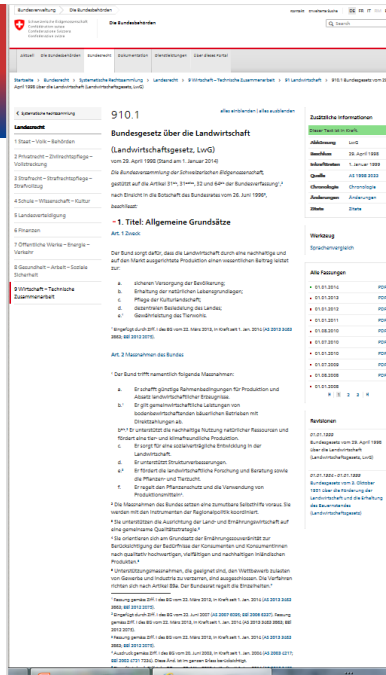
Bundesverwaltung | Die Bundesbehörden

Schweizerische Eidgenossenschaft
Confédération suisse
Confederazione Svizzera
Confederaziun svizra

Die Bundesbehörden

Kontakt | Erweiterte Suche | DE | FR | IT | RM | EN

Suche

Aktuell | Die Bundesbehörden | Bundesrecht | Dokumentation | Dienstleistungen | Über dieses Portal

Startseite > Bundesrecht > Systematische Rechtssammlung > Landesrecht > 9 Wirtschaft - Technische Zusammenarbeit > 91 Landwirtschaft > 910.1 Bundesgesetz vom 29. April 1998 über die Landwirtschaft (Landwirtschaftsgesetz, LwG)

Systematische Rechtssammlung

Landesrecht

1 Staat - Volk - Behörden

2 Privatrecht - Zivilrechtspflege - Vollstreckung

3 Strafrecht - Strafrechtspflege - Strafvollzug

4 Schule - Wissenschaft - Kultur

5 Landesverteidigung

6 Finanzen

7 Öffentliche Werke - Energie - Verkehr

8 Gesundheit - Arbeit - Soziale Sicherheit

9 Wirtschaft - Technische Zusammenarbeit

910.1

alles einblenden | alles ausblenden

Bundesgesetz über die Landwirtschaft

(Landwirtschaftsgesetz, LwG)

vom 29. April 1998 (Stand am 1. Januar 2014)

Die Bundesversammlung der Schweizerischen Eidgenossenschaft,

gestützt auf die Artikel 31^{bis}, 31^{octies}, 32 und 64^{bis} der Bundesverfassung¹,²

nach Einsicht in die Botschaft des Bundesrates vom 26. Juni 1996³,

beschliesst:

1. Titel: Allgemeine Grundsätze

Art. 1 Zweck

Der Bund sorgt dafür, dass die Landwirtschaft durch eine nachhaltige und auf den Markt ausgerichtete Produktion einen wesentlichen Beitrag leistet zur:

a. sicheren Versorgung der Bevölkerung;
b. Erhaltung der natürlichen Lebensgrundlagen;
c. Pflege der Kulturlandschaft;
d. dezentralen Besiedlung des Landes;
e.⁴ Gewährleistung des Tierwohls.

⁴ Eingefügt durch Ziff. I des BG vom 22. März 2013, in Kraft seit 1. Jan. 2014 (AS 2013 3463 3863; BBl 2012 2075).

Art. 2 Massnahmen des Bundes

¹ Der Bund trifft namentlich folgende Massnahmen:

a. Er schafft günstige Rahmenbedingungen für Produktion und Absatz landwirtschaftlicher Erzeugnisse.
b.⁵ Er gilt gemeinwirtschaftliche Leistungen von bodenbewirtschaftenden bäuerlichen Betrieben mit Direktzahlungen ab.
b^{bis}.⁶ Er unterstützt die nachhaltige Nutzung natürlicher Ressourcen und fördert eine tier- und klimafreundliche Produktion.
c. Er sorgt für eine sozialverträgliche Entwicklung in der Landwirtschaft.
d. Er unterstützt Strukturverbesserungen.
e.⁷ Er fördert die landwirtschaftliche Forschung und Beratung sowie die Pflanzen- und Tierzucht.
f. Er regelt den Pflanzenschutz und die Verwendung von Produktionsmitteln⁸.

² Die Massnahmen des Bundes setzen eine zumutbare Selbsthilfe voraus. Sie werden mit den Instrumenten der Regionalpolitik koordiniert.

³ Sie unterstützen die Ausrichtung der Land- und Ernährungswirtschaft auf eine gemeinsame Qualitätsstrategie.⁹

⁴ Sie orientieren sich am Grundsatz der Ernährungssouveränität zur Berücksichtigung der Bedürfnisse der Konsumenten und Konsumentinnen nach qualitativ hochwertigen, vielfältigen und nachhaltigen inländischen Produkten.¹⁰

⁵ Unterstützungsmassnahmen, die geeignet sind, den Wettbewerb zulasten von Gewerbe und Industrie zu verzerren, sind ausgeschlossen. Die Verfahren richten sich nach Artikel 89a. Der Bundesrat regelt die Einzelheiten.¹¹

⁵ Fassung gemäss Ziff. I des BG vom 22. März 2013, in Kraft seit 1. Jan. 2014 (AS 2013 3463 3863; BBl 2012 2075).
⁶ Eingefügt durch Ziff. I des BG vom 22. Juni 2007 (AS 2007 6095; BBl 2006 6337). Fassung gemäss Ziff. I des BG vom 22. März 2013, in Kraft seit 1. Jan. 2014 (AS 2013 3463 3863; BBl 2012 2075).
⁷ Fassung gemäss Ziff. I des BG vom 22. März 2013, in Kraft seit 1. Jan. 2014 (AS 2013 3463 3863; BBl 2012 2075).
⁸ Ausdruck gemäss Ziff. I des BG vom 20. Juni 2003, in Kraft seit 1. Jan. 2004 (AS 2003 4217; BBl 2002 4721 7234). Diese Änd. ist im ganzen Erlass berücksichtigt.

Zusätzliche Informationen

Dieser Text ist in Kraft.

| Abkürzung | LwG |
|---|---|
| Beschluss | 29. April 1998 |
| Inkrafttreten | 1. Januar 1999 |
| Quelle | AS 1998 3033 |
| Chronologie | Chronologie |
| Änderungen | Änderungen |
| Status | Stand |

Werkzeug

Sprachenvergleich

Alle Fassungen

| | |
|---|---|
| 01.01.2014 | PDF |
| 01.01.2013 | PDF |
| 01.01.2012 | PDF |
| 01.01.2011 | PDF |
| 01.08.2010 | PDF |
| 01.01.2010 | PDF |
| 01.01.2009 | PDF |
| 01.07.2008 | PDF |
| 01.06.2008 | PDF |
| 01.01.2008 | |

Revisionen

01.01.1999
Bundesgesetz vom 29. April 1998 über die Landwirtschaft (Landwirtschaftsgesetz, LwG)

01.01.1954 - 01.01.1999
Bundesgesetz vom 3. Oktober 1951 über die Förderung der Landwirtschaft und die Erhaltung des Bauernstandes (Landwirtschaftsgesetz)